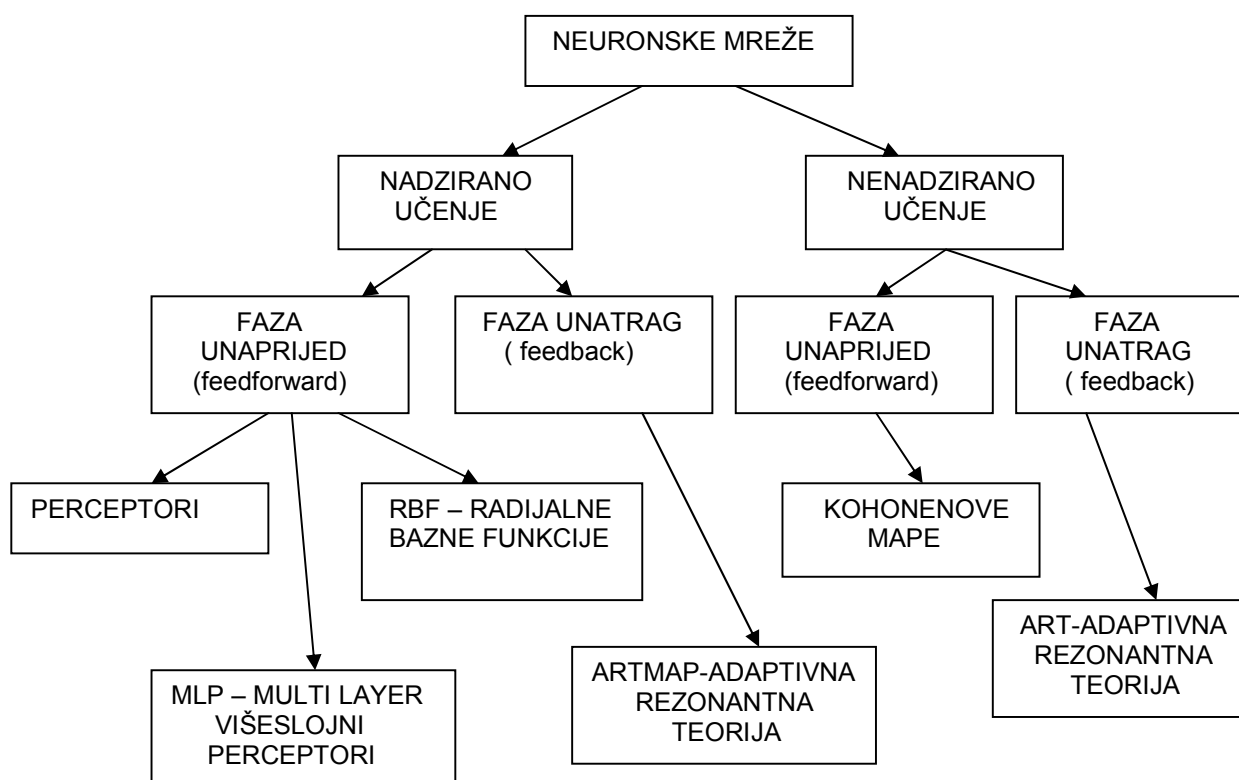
NEURONSKE MREŽE

NADZIRANO UČENJE

NENADZIRANO UČENJE

FAZA UNAPRIJED (feedforward)

FAZA UNATRAG ( feedback)

FAZA UNAPRIJED (feedforward)

FAZA UNATRAG ( feedback)

PERCEPTORI

RBF – RADIJALNE BAZNE FUNKCIJE

KOHONENOVE MAPE

ART-ADAPTIVNA REZONANTNA TEORIJA

MLP – MULTI LAYER VIŠESLOJNI PERCEPTORI

ARTMAP-ADAPTIVNA REZONANTNA TEORIJA